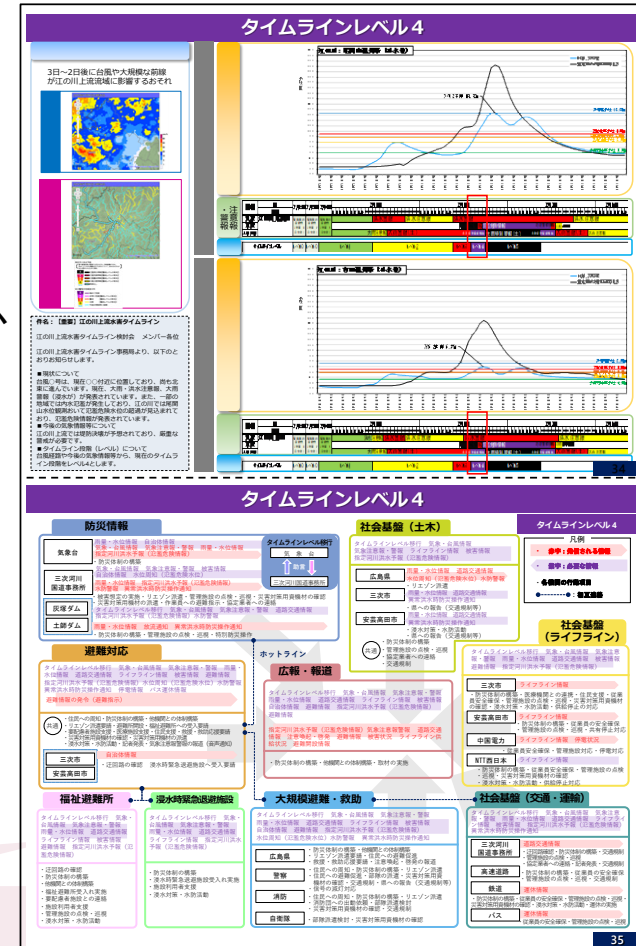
タイムラインレベル４

3日～2日後に台風や大規模な前線が江の川上流域に影響するおそれ

件名：【重要】江の川上流水害タイムライン

江の川上流水害タイムライン検討会　メンバー各位

江の川上流水害タイムライン事務局より、以下のとおりお知らせします。

■現状について
台風○号は、現在○○付近に位置しており、南も北東に進んでいます。現在、大雨・洪水注意報、大雨警報（浸水害）が発表されています。また、一部の地域では内水氾濫が発生しており、江の川では既に山水位観測所で氾濫危険水位の超過が見込まれており、氾濫危険情報が発表されています。
■今後の気象情報等について
江の川上流では避難勧告が予想されており、厳重な警戒が必要です。
■タイムライン段階（レベル）について
台風経路や今後の気象情報等から、現在のタイムライン段階をレベル４とします。

注意報・警報

34

タイムラインレベル４

防災情報

気象台

三次河川国道事務所

灰塚ダム

土師ダム

タイムライン移行
気象台
三次河川国道事務所

社会基盤（土木）

広島県

三次市

安芸高田市

タイムラインレベル４
凡例
参加：自然される情報
参加：必須な情報
各機関の行動項目
相互連絡

社会基盤（ライフライン）

三次市

安芸高田市

中国電力

NTT西日本

避難対応

三次市

安芸高田市

ホットライン

広報・報道

福祉避難所

浸水時緊急退避施設

大規模避難・救助

広島県

警察

消防

自衛隊

社会基盤（交通・道路）

三次河川国道事務所

高速道路

鉄道

バス

35